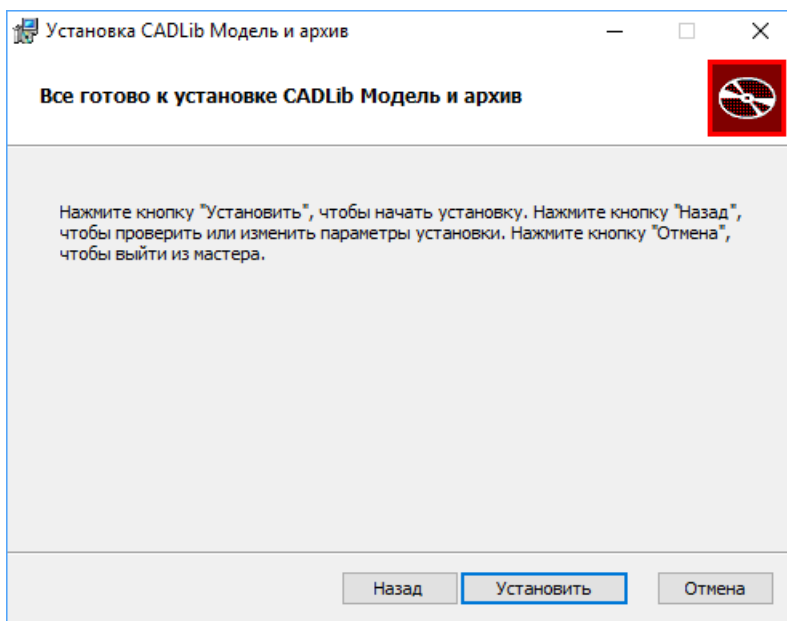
Установка CADLib Модель и архив

Все готово к установке CADLib Модель и архив

Нажмите кнопку "Установить", чтобы начать установку. Нажмите кнопку "Назад", чтобы проверить или изменить параметры установки. Нажмите кнопку "Отмена", чтобы выйти из мастера.

Назад

Установить

Отмена